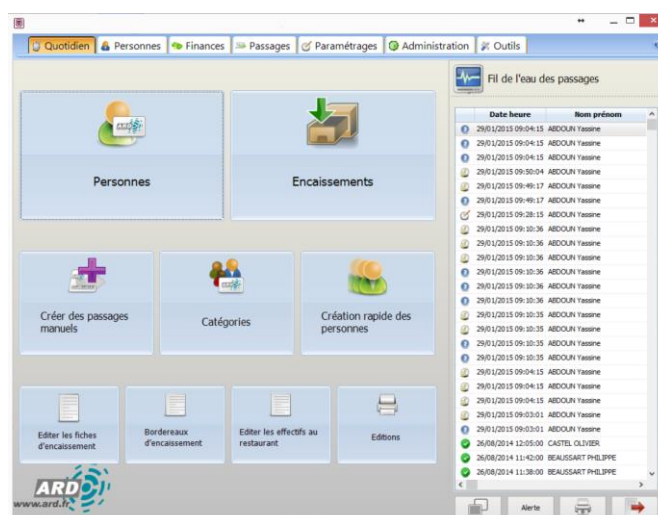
Quotidien | Personnes | Finances | Passages | Paramétrages | Administration | Outils

Personnes

Encaissements

Créer des passages manuels

Catégories

Création rapide des personnes

Editer les fiches d'encaissement

Bordereaux d'encaissement

Editer les effectifs au restaurant

Editions

ARD
www.ard.fr

Fil de l'eau des passages

| Date heure | Nom prénom |
|---|---|
| 29/01/2015 09:04:15 | ABDOUN Yassine |
| 29/01/2015 09:04:15 | ABDOUN Yassine |
| 29/01/2015 09:04:15 | ABDOUN Yassine |
| 29/01/2015 09:50:04 | ABDOUN Yassine |
| 29/01/2015 09:49:17 | ABDOUN Yassine |
| 29/01/2015 09:49:17 | ABDOUN Yassine |
| 29/01/2015 09:28:15 | ABDOUN Yassine |
| 29/01/2015 09:10:36 | ABDOUN Yassine |
| 29/01/2015 09:10:36 | ABDOUN Yassine |
| 29/01/2015 09:10:36 | ABDOUN Yassine |
| 29/01/2015 09:10:36 | ABDOUN Yassine |
| 29/01/2015 09:10:36 | ABDOUN Yassine |
| 29/01/2015 09:10:36 | ABDOUN Yassine |
| 29/01/2015 09:10:35 | ABDOUN Yassine |
| 29/01/2015 09:10:35 | ABDOUN Yassine |
| 29/01/2015 09:10:35 | ABDOUN Yassine |
| 29/01/2015 09:10:35 | ABDOUN Yassine |
| 29/01/2015 09:04:15 | ABDOUN Yassine |
| 29/01/2015 09:04:15 | ABDOUN Yassine |
| 29/01/2015 09:04:15 | ABDOUN Yassine |
| 29/01/2015 09:03:01 | ABDOUN Yassine |
| 29/01/2015 09:03:01 | ABDOUN Yassine |
| 26/08/2014 12:05:00 | CASTEL OLIVIER |
| 26/08/2014 11:42:00 | BEAUSSART PHILIPPE |
| 26/08/2014 11:38:00 | BEAUSSART PHILIPPE |

Alerte